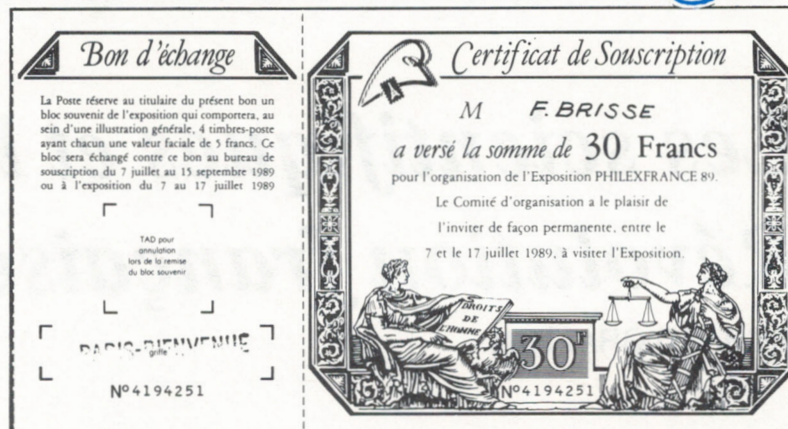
Bon d'échange

La Poste réserve au titulaire du présent bon un bloc souvenir de l'exposition qui comportera, au sein d'une illustration générale, 4 timbres-poste ayant chacun une valeur faciale de 5 francs. Ce bloc sera échangé contre ce bon au bureau de souscription du 7 juillet au 15 septembre 1989 ou à l'exposition du 7 au 17 juillet 1989

TAD pour annulation lors de la remise du bloc souvenir

PARIS-BIENVENUE
griffe

N°4194251

Certificat de Souscription

M F. BRISSE

a versé la somme de 30 Francs

pour l'organisation de l'Exposition PHILEXFRANCE 89.

Le Comité d'organisation a le plaisir de l'inviter de façon permanente, entre le 7 et le 17 juillet 1989, à visiter l'Exposition.

DROITS DE L'HOMME

30F

N°4194251